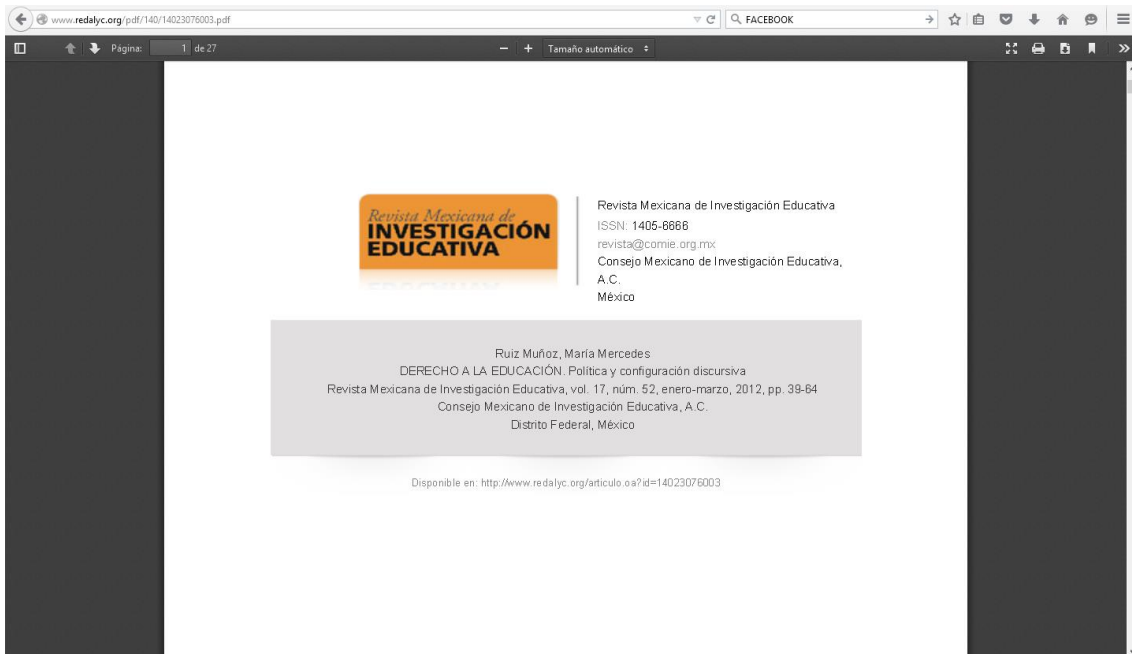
www.redalyc.org/pdf/140/14023076003.pdf

FACEBOOK

Página: 1 de 27

Tamaño automático

Revista Mexicana de
INVESTIGACIÓN
EDUCATIVA

Revista Mexicana de Investigación Educativa
ISSN: 1405-6666
revista@comie.org.mx
Consejo Mexicano de Investigación Educativa, A.C.
México

Ruiz Muñoz, María Mercedes
DERECHO A LA EDUCACIÓN. Política y configuración discursiva
Revista Mexicana de Investigación Educativa, vol. 17, núm. 52, enero-marzo, 2012, pp. 39-64
Consejo Mexicano de Investigación Educativa, A.C.
Distrito Federal, México

Disponible en: http://www.redalyc.org/articulo.oa?id=14023076003